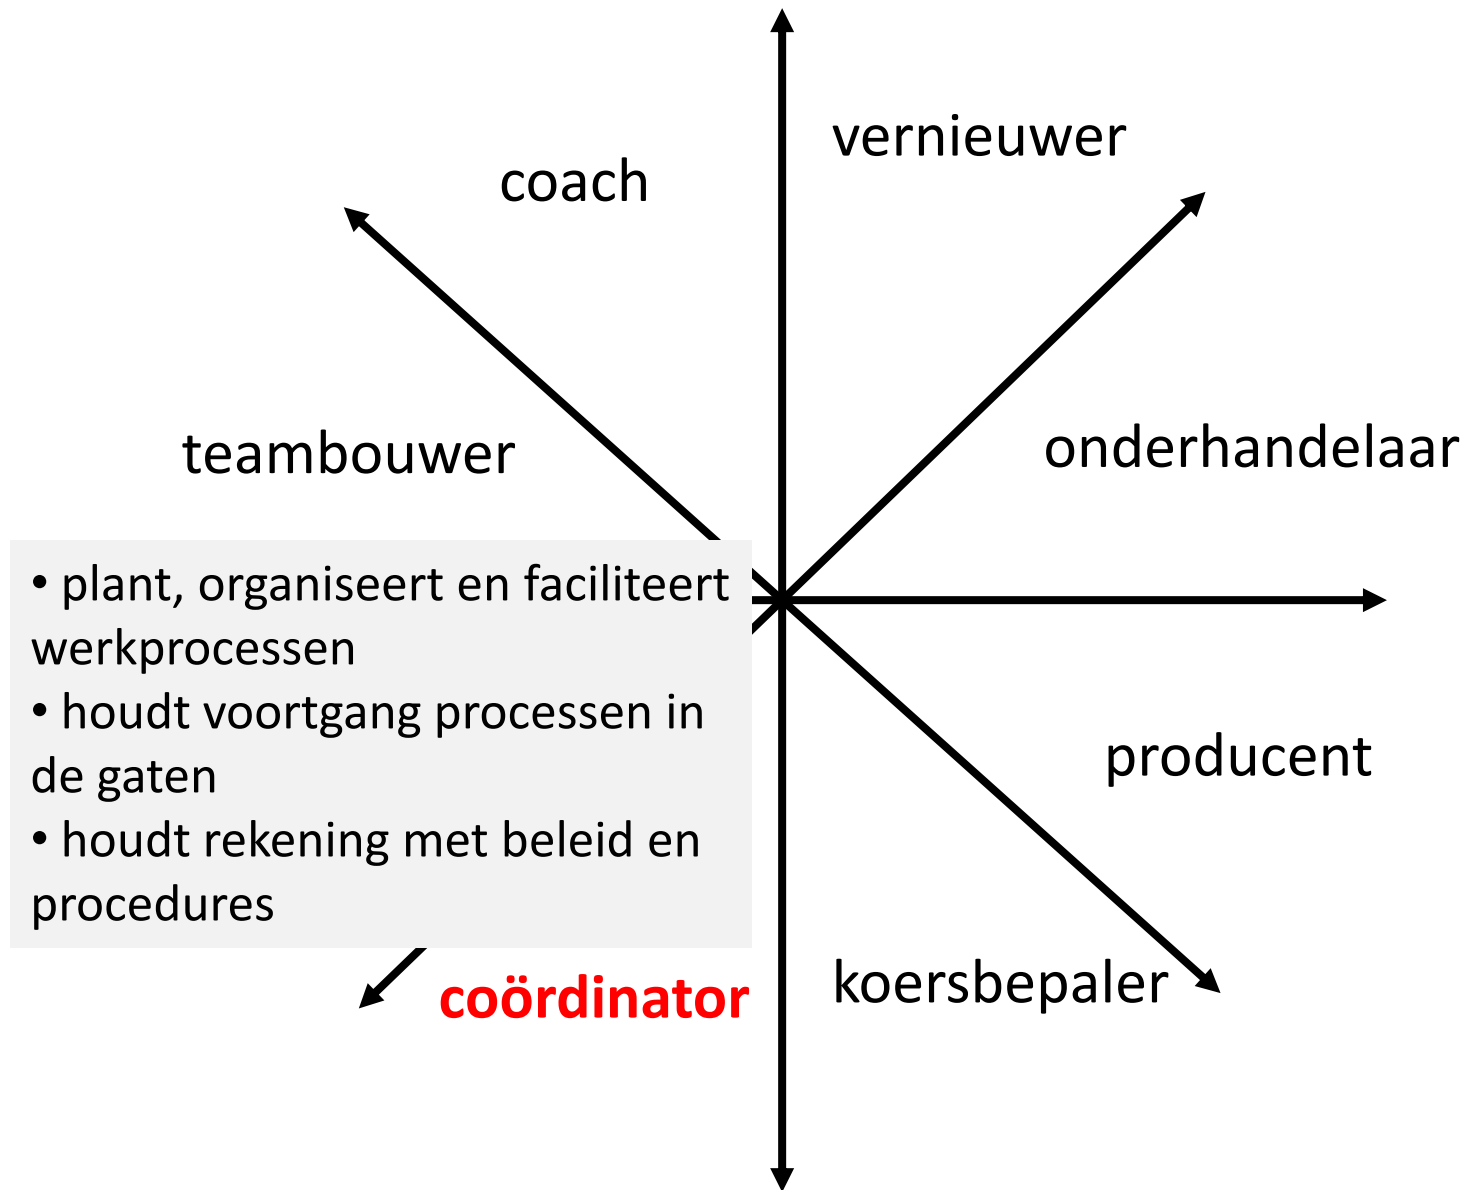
vernieuwer

coach

onderhandelaar

teambouwer

• plant, organiseert en faciliteert werkprocessen
• houdt voortgang processen in de gaten
• houdt rekening met beleid en procedures

producent

coördinator

koersbepaler